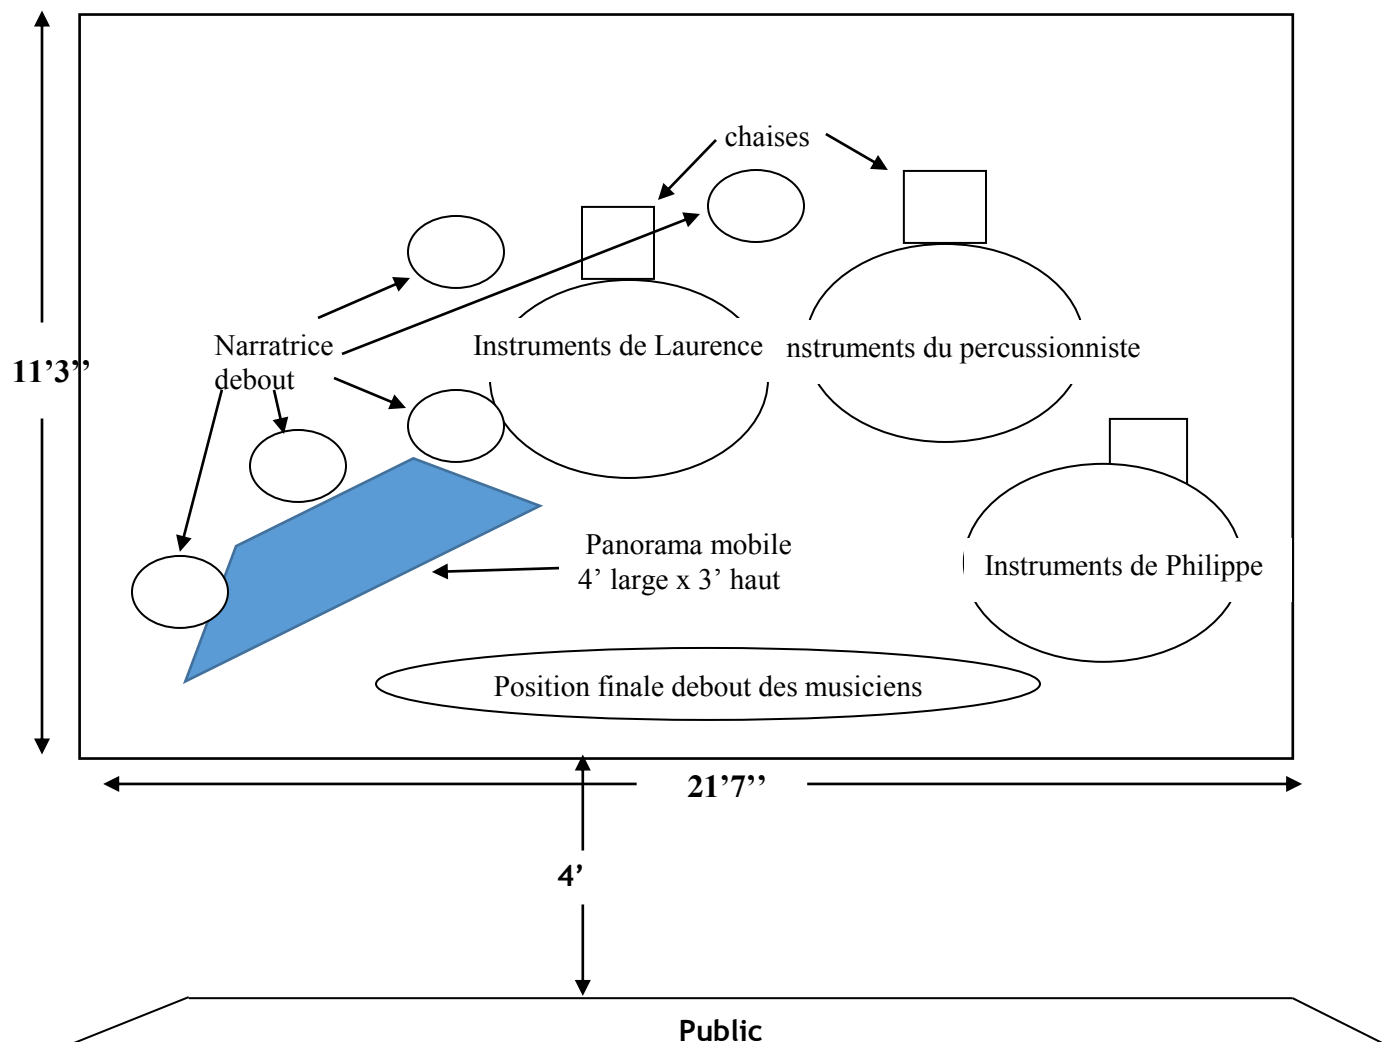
chaises

Narratrice debout

Instruments de Laurence

nstruments du percussionniste

11’3’’

Instruments de Philippe

Panorama mobile
4’ large x 3’ haut

Position finale debout des musiciens

21’7’’

4’

Public